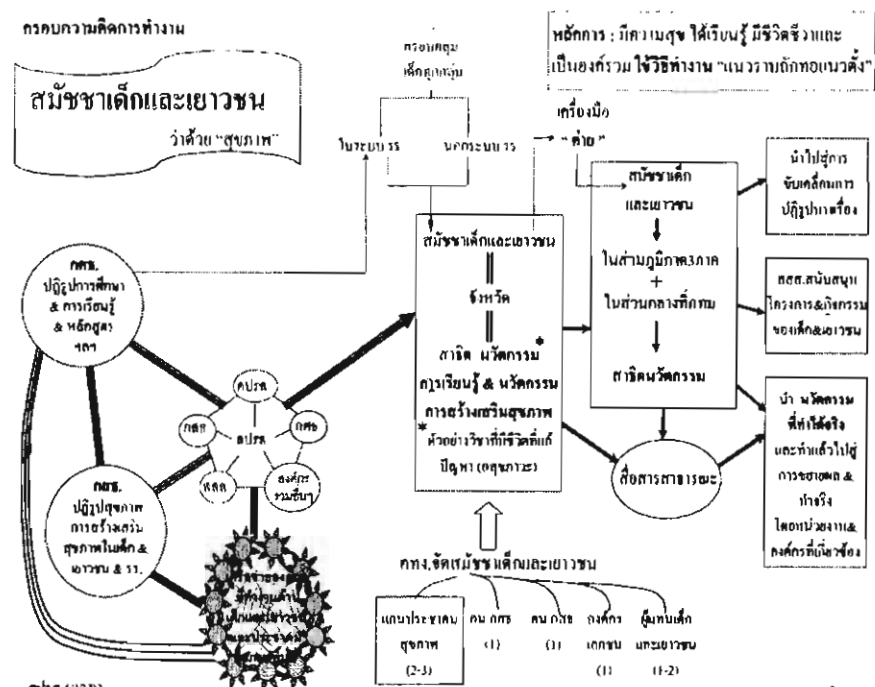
กรอบความคิดการทำงาน

สมัชชาเด็กและเยาวชน

ว่าด้วย "สุขภาพ"

หลักการ : มีความสุข ได้เรียนรู้ มีชีวิตชีวาและเป็นองค์รวม ใช้วิธีทำงาน "แนวราบถักทอแนวดิ่ง"

กรองกลุ่มเด็กสุขภาพ

ในระบบ รร.

นอกระบบ รร.

เครื่องมือ

"ค่าย"

สมัชชาเด็กและเยาวชน

ในส่วนภูมิภาค3ภาค

+

ในส่วนกลางที่กทม

สาธิตนวัตกรรม

นำไปสู่การขับเคลื่อนการปฏิรูปทางเรื่อง

สสส.สนับสนุนโครงการ&กิจกรรมของเด็ก&เยาวชน

นำ นวัตกรรมที่ทำได้จริง และทำแล้วไปสู่การขยายผล & ทำจริง โดยหน่วยงาน& องค์กรที่เกี่ยวข้อง

สมัชชาเด็กและเยาวชน

จังหวัด

สาธิต นวัตกรรม*

หลักสูตรเรียนรู้ & นวัตกรรม

การสร้างเสริมสุขภาพ

*ตัวอย่างวิชาที่ใช้ชีวิตที่แก้ปัญหา (สุขภาวะ)

สื่อสารสาธารณะ

กศร.

ปฏิรูปการศึกษา & การเรียนรู้ & หลักสูตร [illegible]

สปรส

กศส

สปรส

กศร

หลล

องค์กรชุมชน

กศร.

ปฏิรูปสุขภาพ การสร้างเสริมสุขภาพในเด็ก & เยาวชน & รร.

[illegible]

คกง.จัดสมัชชาเด็กและเยาวชน

| แกนประสานสุขภาพ (2-3) | คน กศร (1) | คน กศร (1) | องค์กรเอกชน (1) | ผู้แทนเด็กและเยาวชน (1-2) |
|---|---|---|---|---|

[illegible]